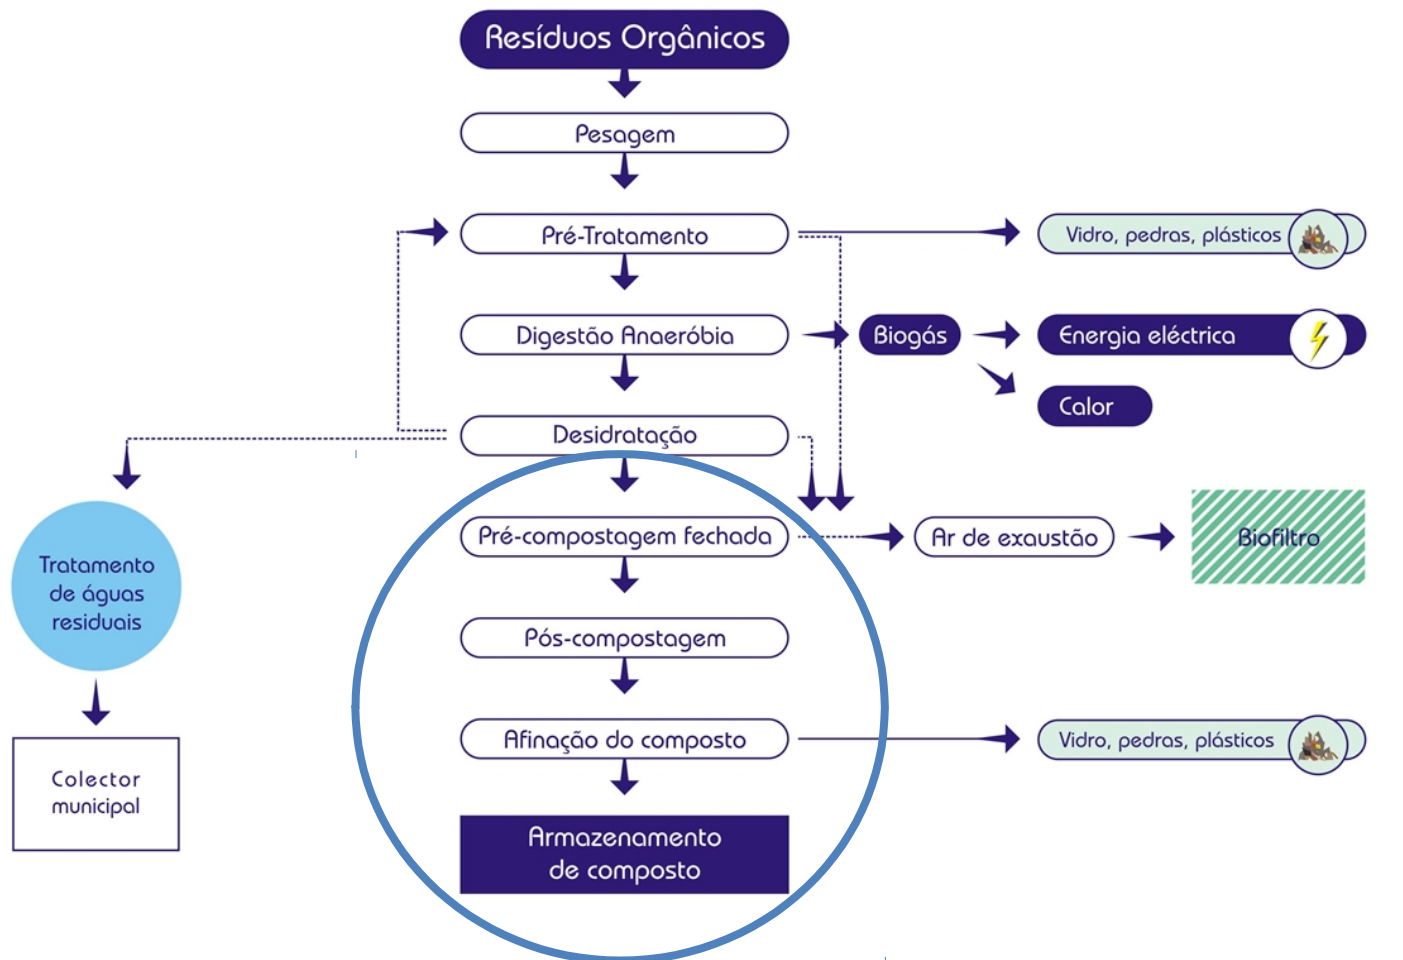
Resíduos Orgânicos

Pesagem

Pré-Tratamento

Vidro, pedras, plásticos

Digestão Anaeróbia

Biogás

Energia eléctrica

Calor

Desidratação

Tratamento de águas residuais

Colector municipal

Pré-compostagem fechada

Ar de exaustão

Biofiltro

Pós-compostagem

Afinação do composto

Vidro, pedras, plásticos

Armazenamento de composto